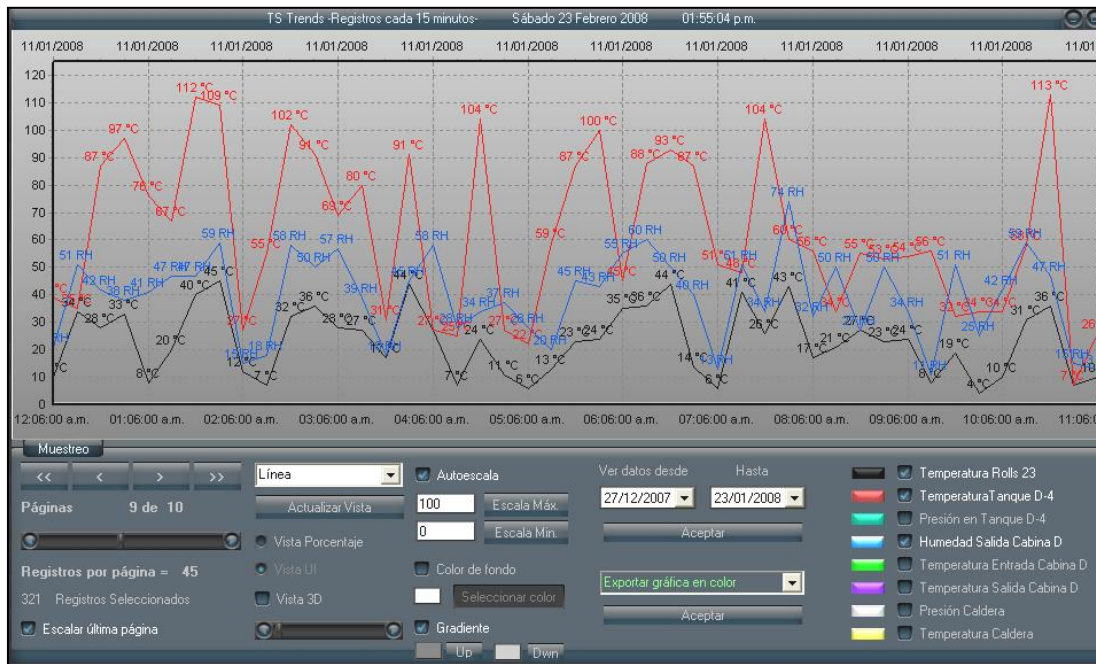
TS Trends -Registros cada 15 minutos- Sábado 23 Febrero 2008 01:55:04 p.m.

11/01/2008 11/01/2008 11/01/2008 11/01/2008 11/01/2008 11/01/2008 11/01/2008 11/01/2008 11/01/2008 11/01/2008 11/01/2008 11/01

120
110
100
90
80
70
60
50
40
30
20
10
0

°C 51 RH 34 °C 42 RH 38 RH 41 RH 47 RH 47 RH 59 RH 45 °C 40 °C 33 °C 38 °C 20 °C 8 °C 7 °C 87 °C 97 °C 78 °C 67 °C 112 °C 109 °C 27 °C 55 °C 15 RH 18 RH 12 °C 7 °C 102 °C 91 °C 69 °C 80 °C 58 RH 50 RH 57 RH 39 RH 32 °C 36 °C 28 °C 27 °C 31 °C 17 RH 91 °C 44 °C 46 RH 58 RH 104 °C 27 °C 26 RH 25 °C 34 RH 37 RH 24 °C 7 °C 27 °C 28 RH 22 °C 11 °C 6 °C 59 °C 20 RH 13 °C 87 °C 100 °C 45 RH 43 RH 23 °C 24 °C 55 RH 45 °C 60 RH 35 °C 36 °C 88 °C 93 °C 87 °C 50 RH 44 °C 40 RH 14 °C 13 RH 6 °C 51 °C 51 RH 48 °C 41 °C 34 RH 26 °C 104 °C 74 RH 60 °C 56 °C 43 °C 32 RH 34 °C 17 °C 21 °C 50 RH 27 RH 55 °C 53 °C 54 °C 56 °C 50 RH 23 °C 24 °C 34 RH 11 RH 8 °C 19 °C 51 RH 25 RH 32 °C 34 °C 34 °C 42 RH 4 °C 10 °C 31 °C 59 RH 36 °C 47 RH 113 °C 17 RH 7 °C 10 26

12:06:00 a.m. 01:06:00 a.m. 02:06:00 a.m. 03:06:00 a.m. 04:06:00 a.m. 05:06:00 a.m. 06:06:00 a.m. 07:06:00 a.m. 08:06:00 a.m. 09:06:00 a.m. 10:06:00 a.m. 11:06:0

Muestreo
<< < > >>
Páginas 9 de 10
Registros por página = 45
321 Registros Seleccionados
Escalar última página

Línea
Actualizar Vista
Vista Porcentaje
Vista UI
Vista 3D

Autoescala
100 Escala Máx.
0 Escala Min.
Color de fondo
Seleccionar color
Gradiente
Up Dwn

Ver datos desde Hasta
27/12/2007 23/01/2008
Aceptar
Exportar gráfica en color
Aceptar

Temperatura Rolls 23
TemperaturaTanque D-4
Presión en Tanque D-4
Humedad Salida Cabina D
Temperatura Entrada Cabina D
Temperatura Salida Cabina D
Presión Caldera
Temperatura Caldera